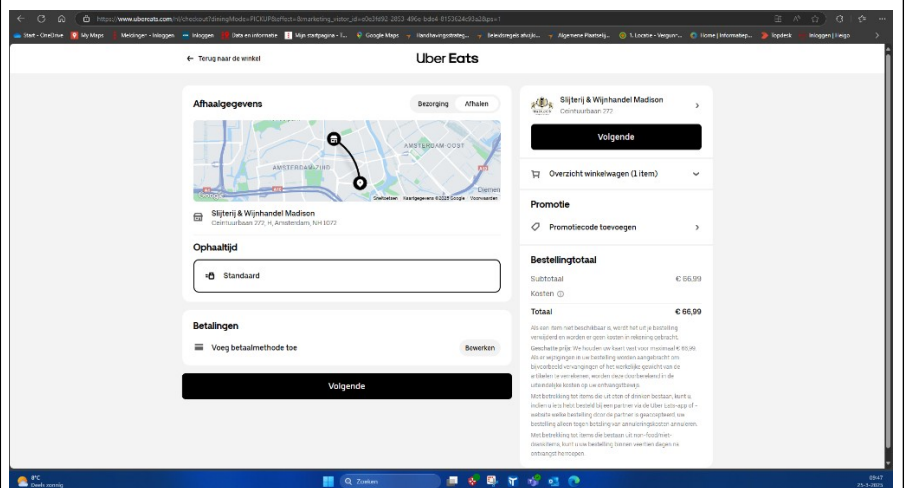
https://www.ubereats.com/nl/checkout?diningMode=PICKUP&effect=&marketing_visitor_id=e0e3fd92-2853-496e-bde4-0153624c93a2&ps=1

Start - OneDrive | My Maps | Meldingen - Inloggen | Inloggen | Data en informatie | Mijn startpagina - ... | Google Maps | Mijn startpagina | Handhavingsstrateg... | Beleidsregels afwijk... | Algemene Plaatselij... | 5. Locatie - Vergunn... | Home | Informatiep... | Topdesk | Inloggen | Heigo

← Terug naar de winkel

Uber Eats

Afhaalgegevens

Bezorging | Afhalen

AMSTERDAM-OOST

AMSTERDAM-ZUID

Diemen

Sneltoetsen | Kaartgegevens ©2025 Google | Voorwaarden

Slijterij & Wijnhandel Madison
Ceintuurbaan 272, H, Amsterdam, NH 1072

Ophaaltijd

Standaard

Betalingen

Voeg betaalmethode toe

Bewerken

Volgende

Slijterij & Wijnhandel Madison
Ceintuurbaan 272

Volgende

Overzicht winkelwagen (1 item)

Promotie

Promotiecode toevoegen

Bestellingtotaal

Subtotaal | € 66,99

Kosten

Totaal | € 66,99

Als een item niet beschikbaar is, wordt het uit je bestelling verwijderd en worden er geen kosten in rekening gebracht.

Geschatte prijs: We houden we kaart vast voor maximaal € 66,99. Als er wijzigingen in uw bestelling worden aangebracht om bijvoorbeeld vervangingen of het werkelijke gewicht van de artikelen te verwerken, worden deze doorberekend in de uiteindelijke kosten op uw ontvangstbewijs.

Met betrekking tot items die uit eten of drinken bestaan, kunt u indien u iets hebt besteld bij een partner via de Uber Eats-app of -website welke bestelling door de partner is geaccepteerd uw bestelling alleen tegen betaling van annuleringskosten annuleren.

Met betrekking tot items die bestaan uit non-food/niet-drankitems, kunt u uw bestelling binnen veertien dagen na ontvangst herroepen.

8°C
Deels zonnig

Zoeken

09:47
25-3-2025